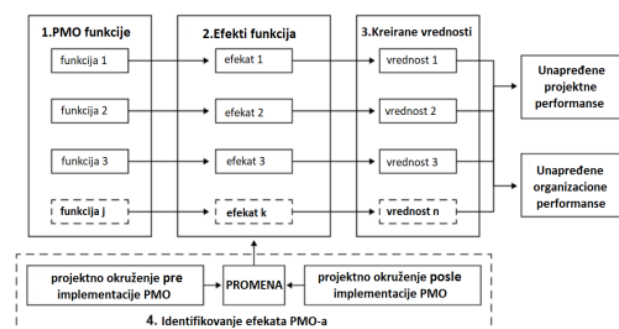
1.PMO funkcije

funkcija 1

funkcija 2

funkcija 3

funkcija j

2.Efekti funkcija

efekat 1

efekat 2

efekat 3

efekat k

3.Kreirane vrednosti

vrednost 1

vrednost 2

vrednost 3

vrednost n

Unapređene projektne performanse

Unapređene organizacione performanse

projektno okruženje pre implementacije PMO

PROMENA

projektno okruženje posle implementacije PMO

4. Identifikovanje efekata PMO-a